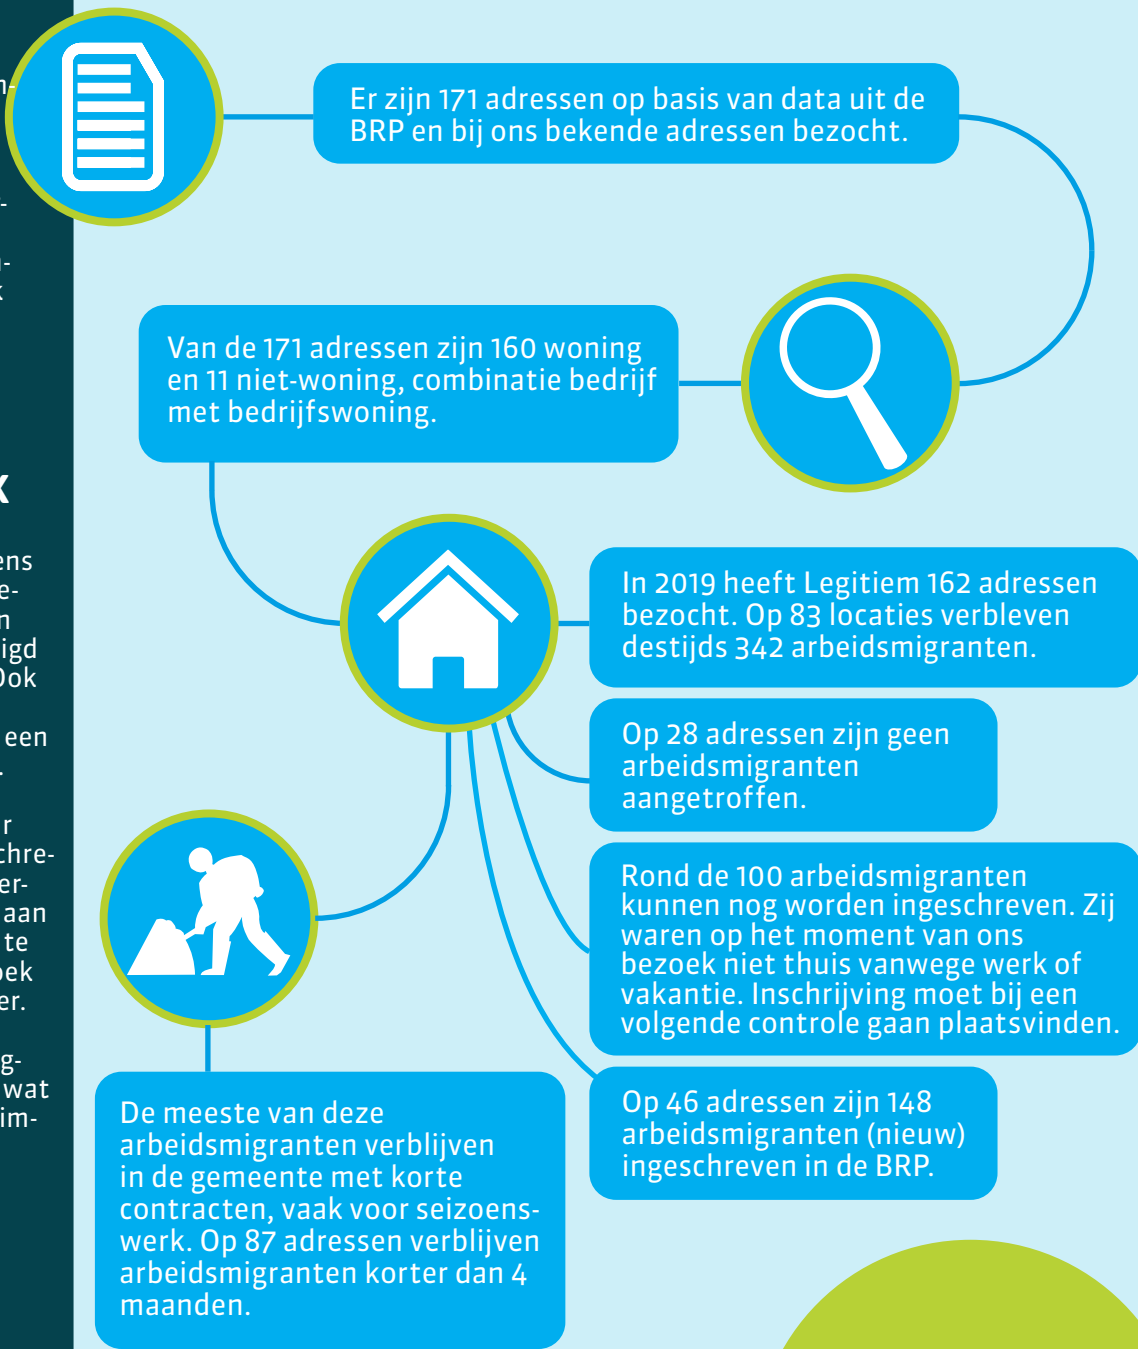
n-

-

-
k

k

ens
e-
n
igd
Ook

een
.

r
chre-
er-
aan
te
oek
er.

g-
wat
im-

Er zijn 171 adressen op basis van data uit de BRP en bij ons bekende adressen bezocht.

Van de 171 adressen zijn 160 woning en 11 niet-woning, combinatie bedrijf met bedrijfswoning.

In 2019 heeft Legitiem 162 adressen bezocht. Op 83 locaties verbleven destijds 342 arbeidsmigranten.

Op 28 adressen zijn geen arbeidsmigranten aangetroffen.

Rond de 100 arbeidsmigranten kunnen nog worden ingeschreven. Zij waren op het moment van ons bezoek niet thuis vanwege werk of vakantie. Inschrijving moet bij een volgende controle gaan plaatsvinden.

Op 46 adressen zijn 148 arbeidsmigranten (nieuw) ingeschreven in de BRP.

De meeste van deze arbeidsmigranten verblijven in de gemeente met korte contracten, vaak voor seizoenswerk. Op 87 adressen verblijven arbeidsmigranten korter dan 4 maanden.